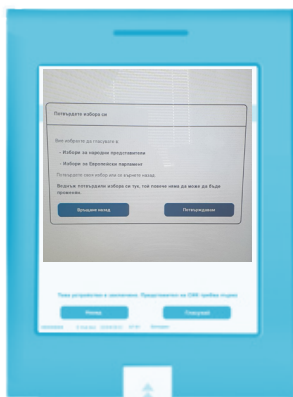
Потвърдете избора си

Вие избрахте да гласувате в:

• Избори за народни представители

• Избори за Европейски парламент

Потвърдете своя избор или се върнете назад.

Веднъж потвърдим избора си, той повече няма да може да бъде променен.

Връщане назад

Потвърждавам

Това устройство е заключено. Представете се със СИК пробна гласуване

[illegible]

Гласувай

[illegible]